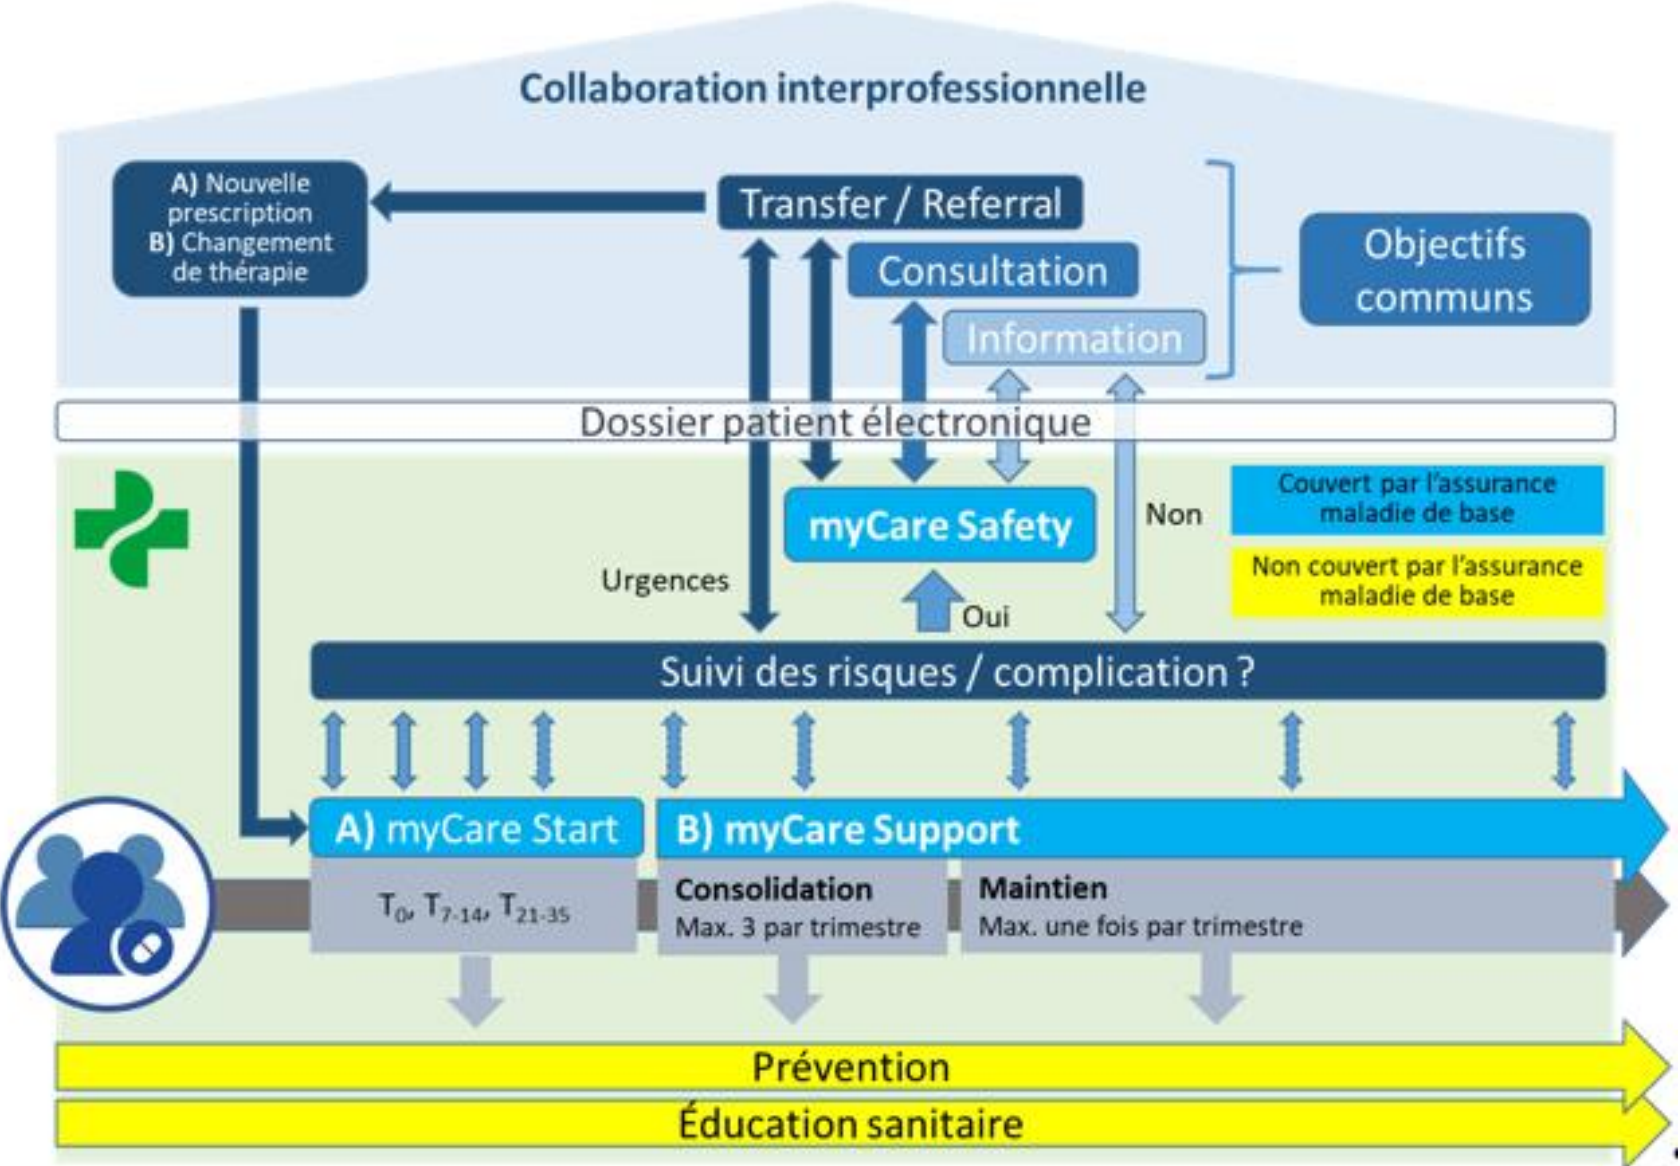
Collaboration interprofessionnelle

A) Nouvelle prescription
B) Changement de thérapie

Transfer / Referral

Consultation

Information

Objectifs communs

Dossier patient électronique

myCare Safety

Non

Couvert par l'assurance maladie de base

Non couvert par l'assurance maladie de base

Urgences

Oui

Suivi des risques / complication ?

A) myCare Start

B) myCare Support

$T_0$, $T_{7-14}$, $T_{21-35}$

Consolidation
Max. 3 par trimestre

Maintien
Max. une fois par trimestre

Prévention

Éducation sanitaire